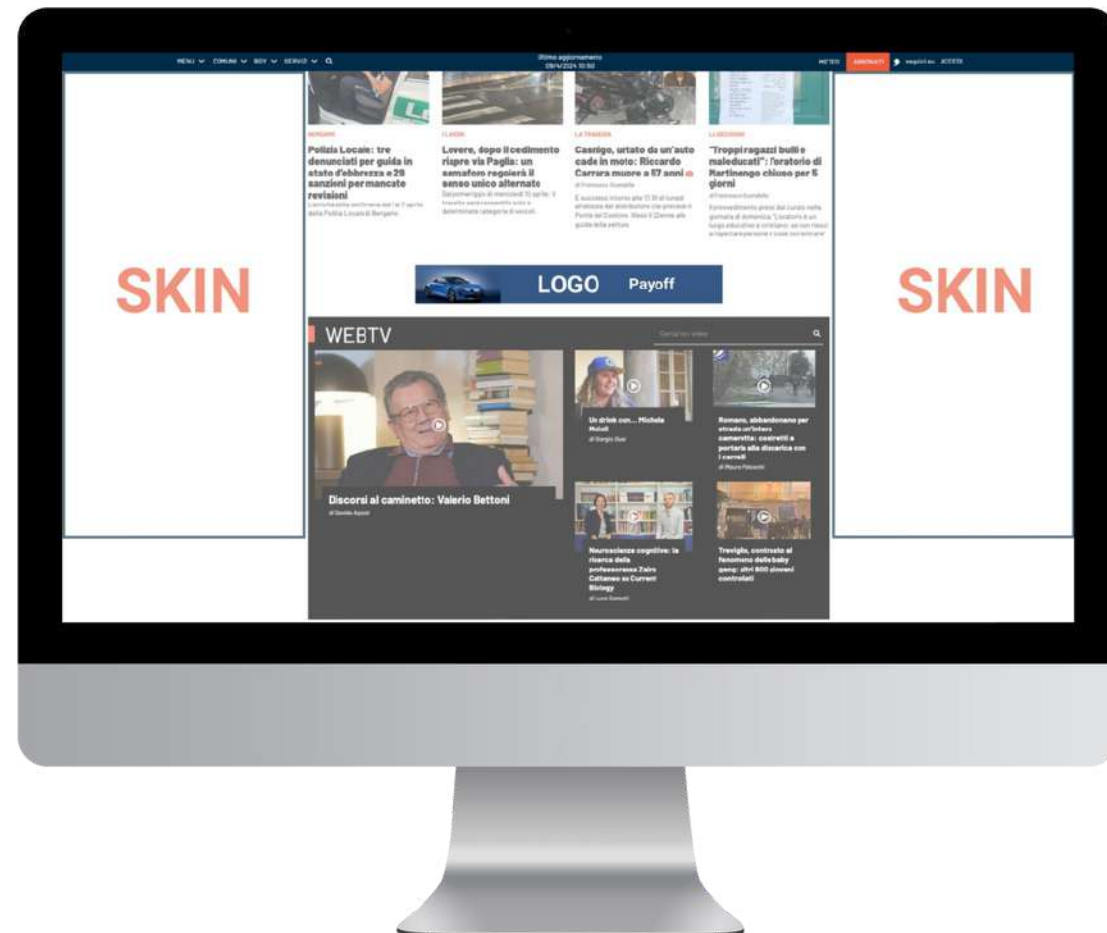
MENU COMUNI BGY SERVIZI

Ultimo aggiornamento 09/4/2024 10:50

METEO ABBONATI Segui su ACCEDI

BERGAMO
Polizia Locale: tre denunciati per guida in stato d'ebbrezza e 29 sanzioni per mancate revisioni
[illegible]

LOVERE
Lovere, dopo il cedimento riapre via Paglia: un semaforo regolerà il senso unico alternato
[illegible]

LA TRAGEDIA
Casnigo, urtato da un'auto cade in moto: Riccardo Carrara muore a 57 anni
di Francesco Gandolfo
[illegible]

LA DECISIONE
"Troppi ragazzi bulli e maleducati": l'oratorio di Martinengo chiuso per 5 giorni
di Francesco Gandolfo
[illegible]

SKIN

SKIN

LOGO Payoff

WEBTV

Cerca un video

Discorsi al caminetto: Valerio Bettoni
di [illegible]

Un drink con... Michela Moioli
di Giorgio Buzi

Romano, abbandonano per strada un'intera cameretta: costretti a portarla alla discarica con i carrelli
di Mauro Paloschi

Neuroscienze cognitive: la ricerca della professoressa Zairo Cattaneo su Current Biology
di Luca Giampetti

Treviglio, contrasto al fenomeno delle baby gang: oltre 800 giovani controllati